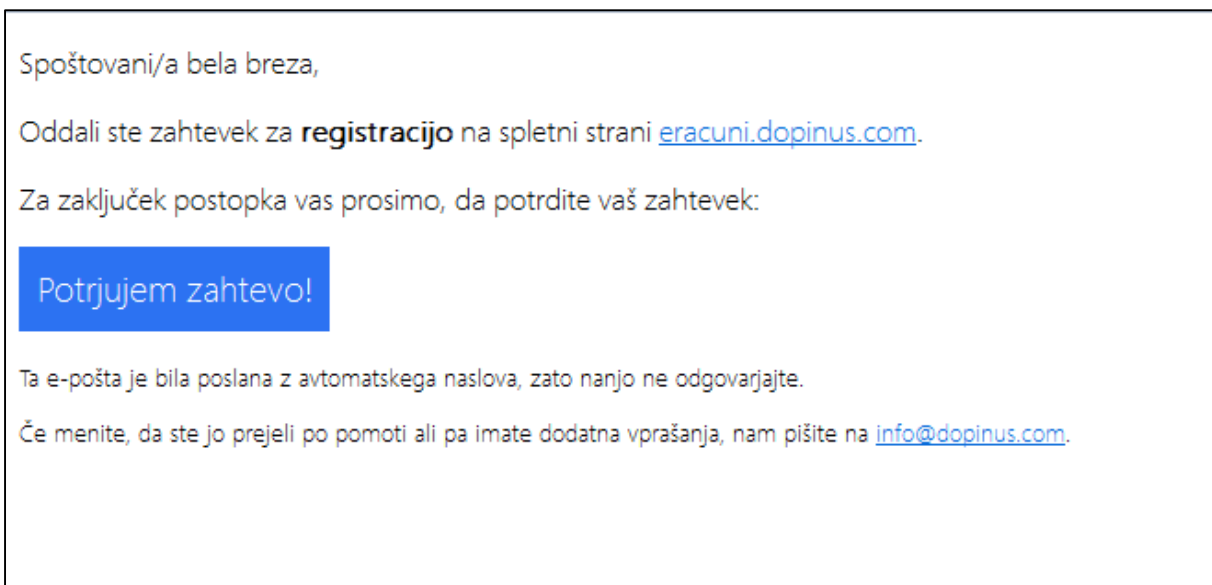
Spoštovani/a bela breza,

Oddali ste zahtevek za **registracijo** na spletni strani eracuni.dopinus.com.

Za zaključek postopka vas prosimo, da potrdite vaš zahtevek:

Potrjujem zahtevo!

Ta e-pošta je bila poslana z avtomatskega naslova, zato nanjo ne odgovarjajte.

Če menite, da ste jo prejeli po pomoti ali pa imate dodatna vprašanja, nam pišite na info@dopinus.com.